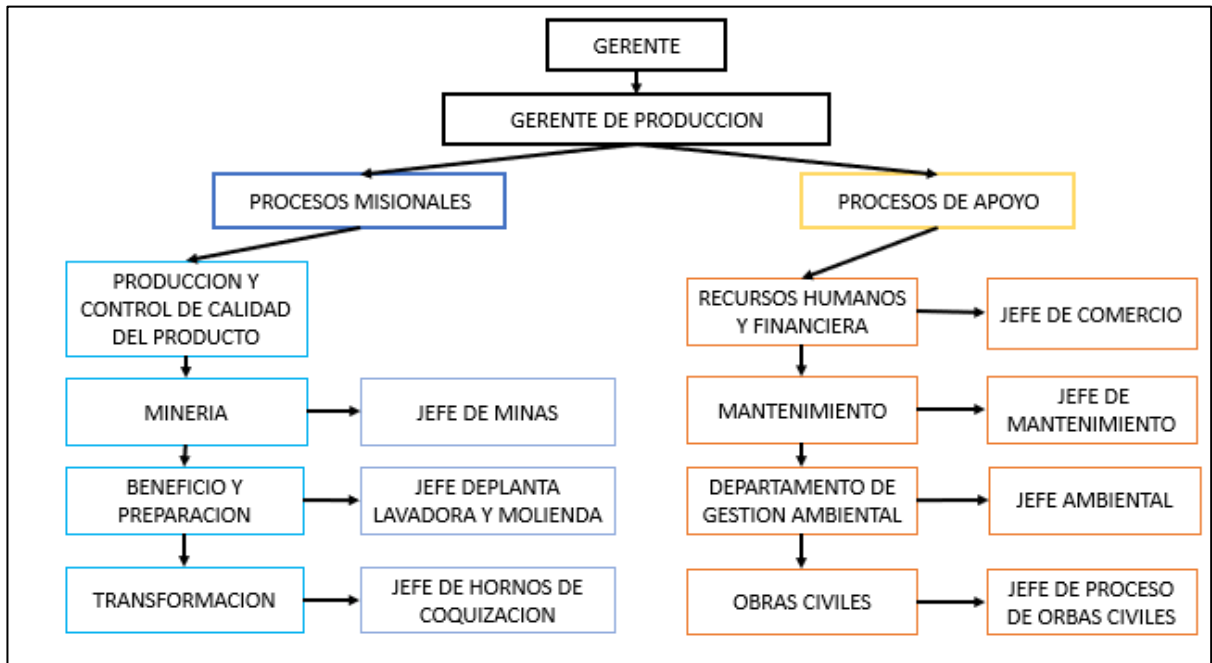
GERENTE

GERENTE DE PRODUCCION

PROCESOS MISIONALES

PROCESOS DE APOYO

PRODUCCION Y CONTROL DE CALIDAD DEL PRODUCTO

MINERIA

JEFE DE MINAS

BENEFICIO Y PREPARACION

JEFE DEPLANTA LAVADORA Y MOLIENDA

TRANSFORMACION

JEFE DE HORNOS DE COQUIZACION

RECURSOS HUMANOS Y FINANCIERA

JEFE DE COMERCIO

MANTENIMIENTO

JEFE DE MANTENIMIENTO

DEPARTAMENTO DE GESTION AMBIENTAL

JEFE AMBIENTAL

OBRAS CIVILES

JEFE DE PROCESO DE ORBAS CIVILES